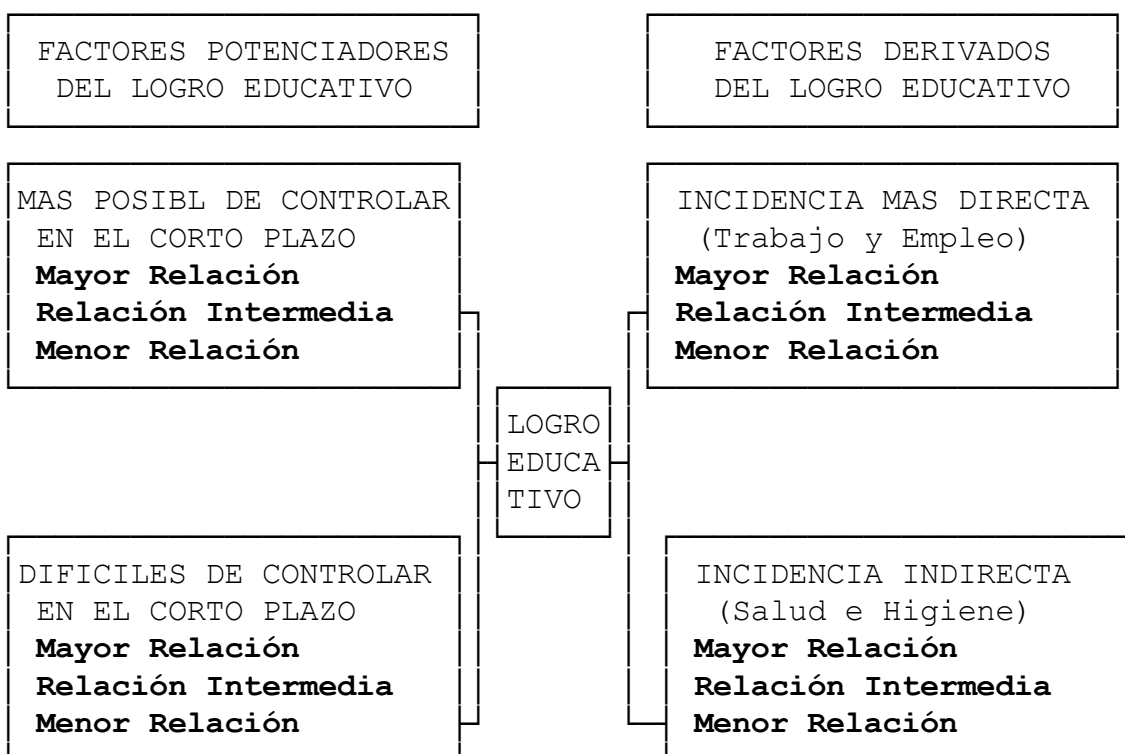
FACTORES POTENCIADORES DEL LOGRO EDUCATIVO

FACTORES DERIVADOS DEL LOGRO EDUCATIVO

MAS POSIBL DE CONTROLAR EN EL CORTO PLAZO
**Mayor Relación**
**Relación Intermedia**
**Menor Relación**

INCIDENCIA MAS DIRECTA (Trabajo y Empleo)
**Mayor Relación**
**Relación Intermedia**
**Menor Relación**

LOGRO EDUCATIVO

DIFICILES DE CONTROLAR EN EL CORTO PLAZO
**Mayor Relación**
**Relación Intermedia**
**Menor Relación**

INCIDENCIA INDIRECTA (Salud e Higiene)
**Mayor Relación**
**Relación Intermedia**
**Menor Relación**